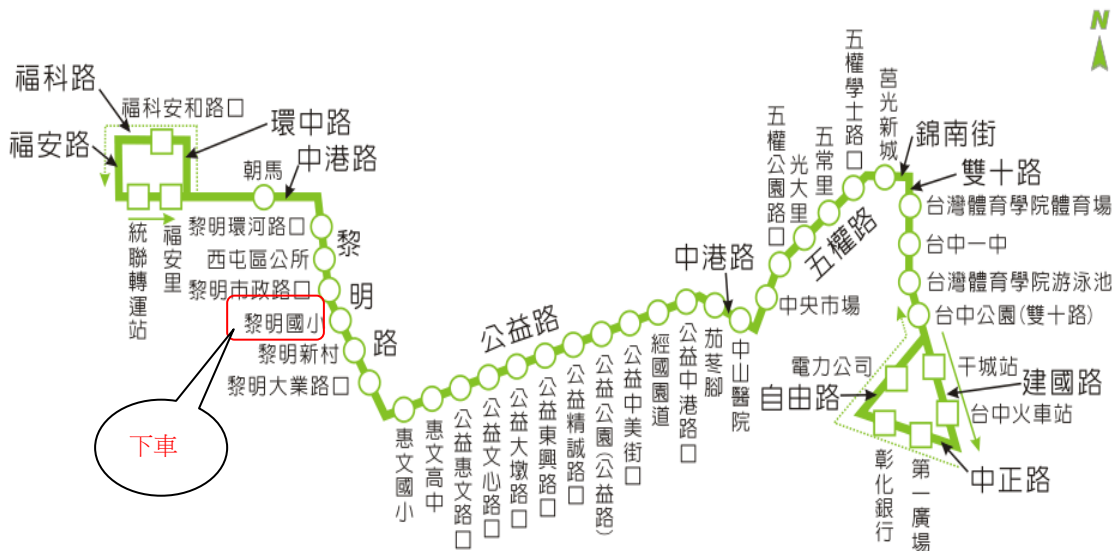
N

福科路
福科安和路□
福安路
環中路
中港路
朝馬
統聯轉運站
福安里
黎明環河路□
西屯區公所
黎明市政路□
黎
明
路
黎明國小
黎明新村
黎明大業路□
下車
惠文國小
惠文高中
公益惠文路□
公益文心路□
公益大墩路□
公益東興路□
公益精誠路□
公益公園(公益路)
公益中美街□
經國園道
公益中港路□
公益路
茄苳腳
中山醫院
中港路
中央市場
五權公園路□
光大里
五常里
五權學士路□
五權路
莒光新城
錦南街
雙十路
台灣體育學院體育場
台中一中
台灣體育學院游泳池
台中公園(雙十路)
電力公司
自由路
干城站
建國路
台中火車站
彰化銀行
第一廣場
中正路